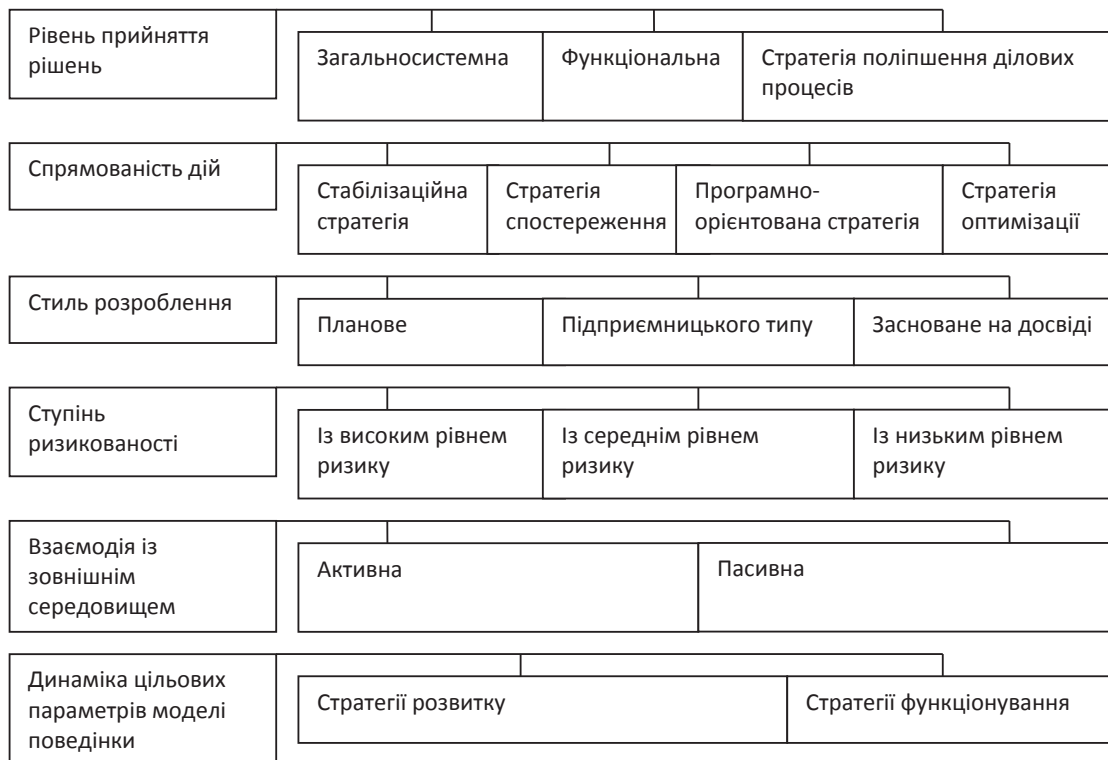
Рівень прийняття рішень

Загальносистемна | Функціональна | Стратегія поліпшення ділових процесів

Спрямованість дій

Стабілізаційна стратегія | Стратегія спостереження | Програмно-орієнтована стратегія | Стратегія оптимізації

Стиль розроблення

Планове | Підприємницького типу | Засноване на досвіді

Ступінь ризикованості

Із високим рівнем ризику | Із середнім рівнем ризику | Із низьким рівнем ризику

Взаємодія із зовнішнім середовищем

Активна | Пасивна

Динаміка цільових параметрів моделі поведінки

Стратегії розвитку | Стратегії функціонування